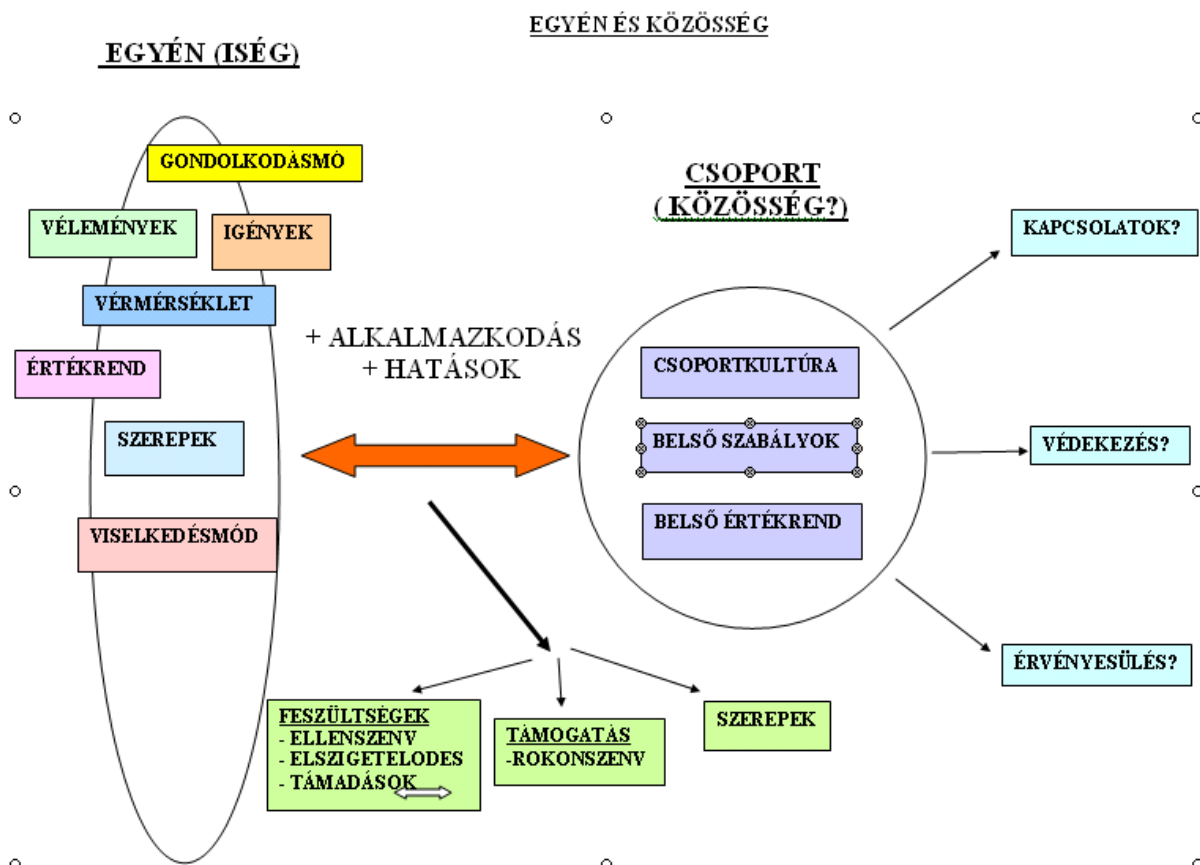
EGYÉN ÉS KÖZÖSSÉG

EGYÉN (ISÉG)

GONDOLKODÁSMÓ

VÉLEMÉNYEK

IGÉNYEK

VÉRMÉRSÉKLET

ÉRTÉKREND

SZEREPEK

VISELKEDÉSMÓD

+ ALKALMAZKODÁS
+ HATÁSOK

CSOPORT
( KÖZÖSSÉG?)

CSOPORTKULTÚRA

BELSŐ SZABÁLYOK

BELSŐ ÉRTÉKREND

KAPCSOLATOK?

VÉDEKEZÉS?

ÉRVÉNYESÜLÉS?

FESZÜLTSÉGEK
- ELLENSZENV
- ELSZIGETELODES
- TÁMADÁSOK

TÁMOGATÁS
-ROKONSZENV

SZEREPEK